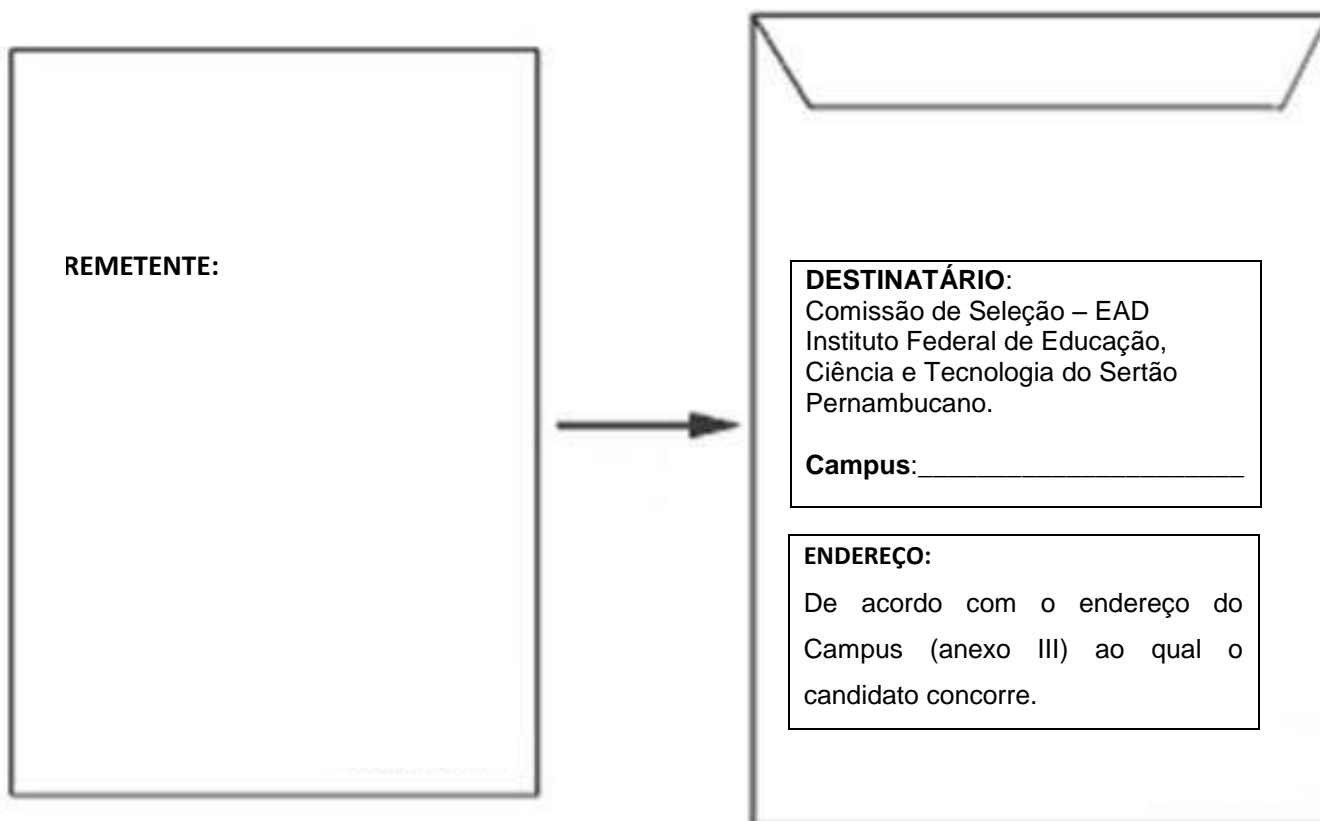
REMETENTE:

DESTINATÁRIO:
Comissão de Seleção – EAD
Instituto Federal de Educação, Ciência e Tecnologia do Sertão Pernambucano.

Campus:______________________

ENDEREÇO:

De acordo com o endereço do Campus (anexo III) ao qual o candidato concorre.